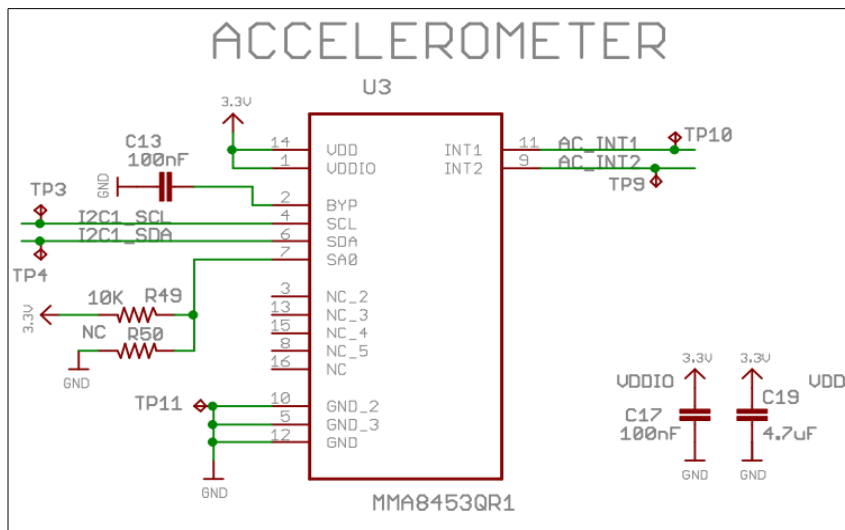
ACCELEROMETER

U3

3.3V

14 VDD
1 VDDIO
C13
100nF
GND
2 BYP
TP3
4 SCL
I2C1_SCL
6 SDA
I2C1_SDA
TP4
7 SA0
10K R49
3.3V
NC R50
GND
3 NC_2
13 NC_3
15 NC_4
8 NC_5
16 NC
TP11
10 GND_2
5 GND_3
12 GND
GND

INT1 11 AC_INT1 TP10
INT2 9 AC_INT2
TP9

MMA8453QR1

3.3V
VDDIO
C17
100nF
GND

3.3V
C19 VDD
4.7uF
GND